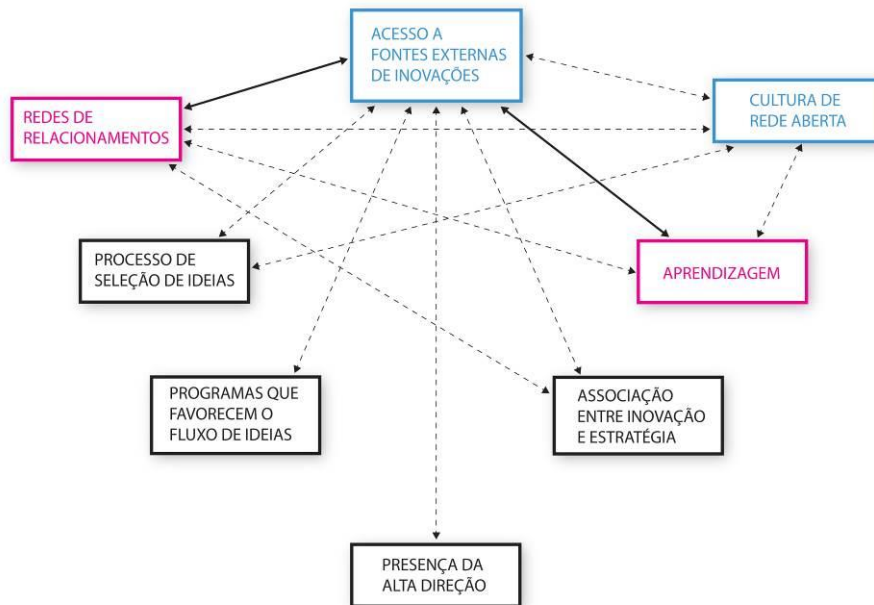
ACESSO A FONTES EXTERNAS DE INOVAÇÕES

REDES DE RELACIONAMENTOS

CULTURA DE REDE ABERTA

PROCESSO DE SELEÇÃO DE IDEIAS

APRENDIZAGEM

PROGRAMAS QUE FAVORECEM O FLUXO DE IDEIAS

ASSOCIAÇÃO ENTRE INOVAÇÃO E ESTRATÉGIA

PRESENÇA DA ALTA DIREÇÃO